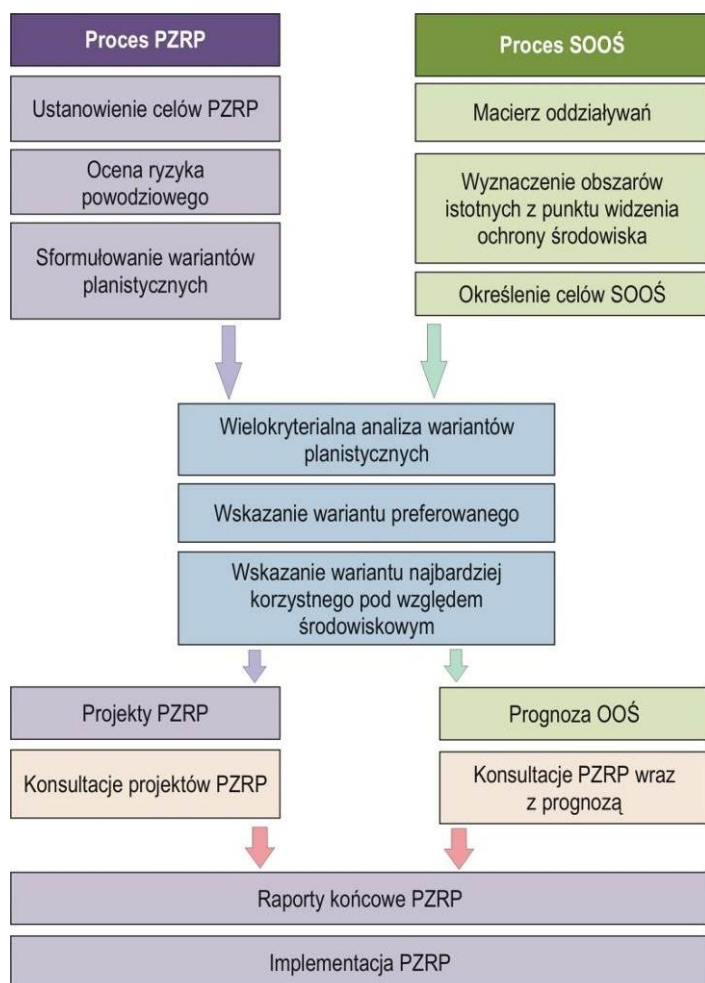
Proces PZRP

Ustanowienie celów PZRP

Ocena ryzyka powodziowego

Sformułowanie wariantów planistycznych

Proces SOOŚ

Macierz oddziaływań

Wyznaczenie obszarów istotnych z punktu widzenia ochrony środowiska

Określenie celów SOOŚ

Wielokryterialna analiza wariantów planistycznych

Wskazanie wariantu preferowanego

Wskazanie wariantu najbardziej korzystnego pod względem środowiskowym

Projekty PZRP

Konsultacje projektów PZRP

Prognoza OOŚ

Konsultacje PZRP wraz z prognozą

Raporty końcowe PZRP

Implementacja PZRP